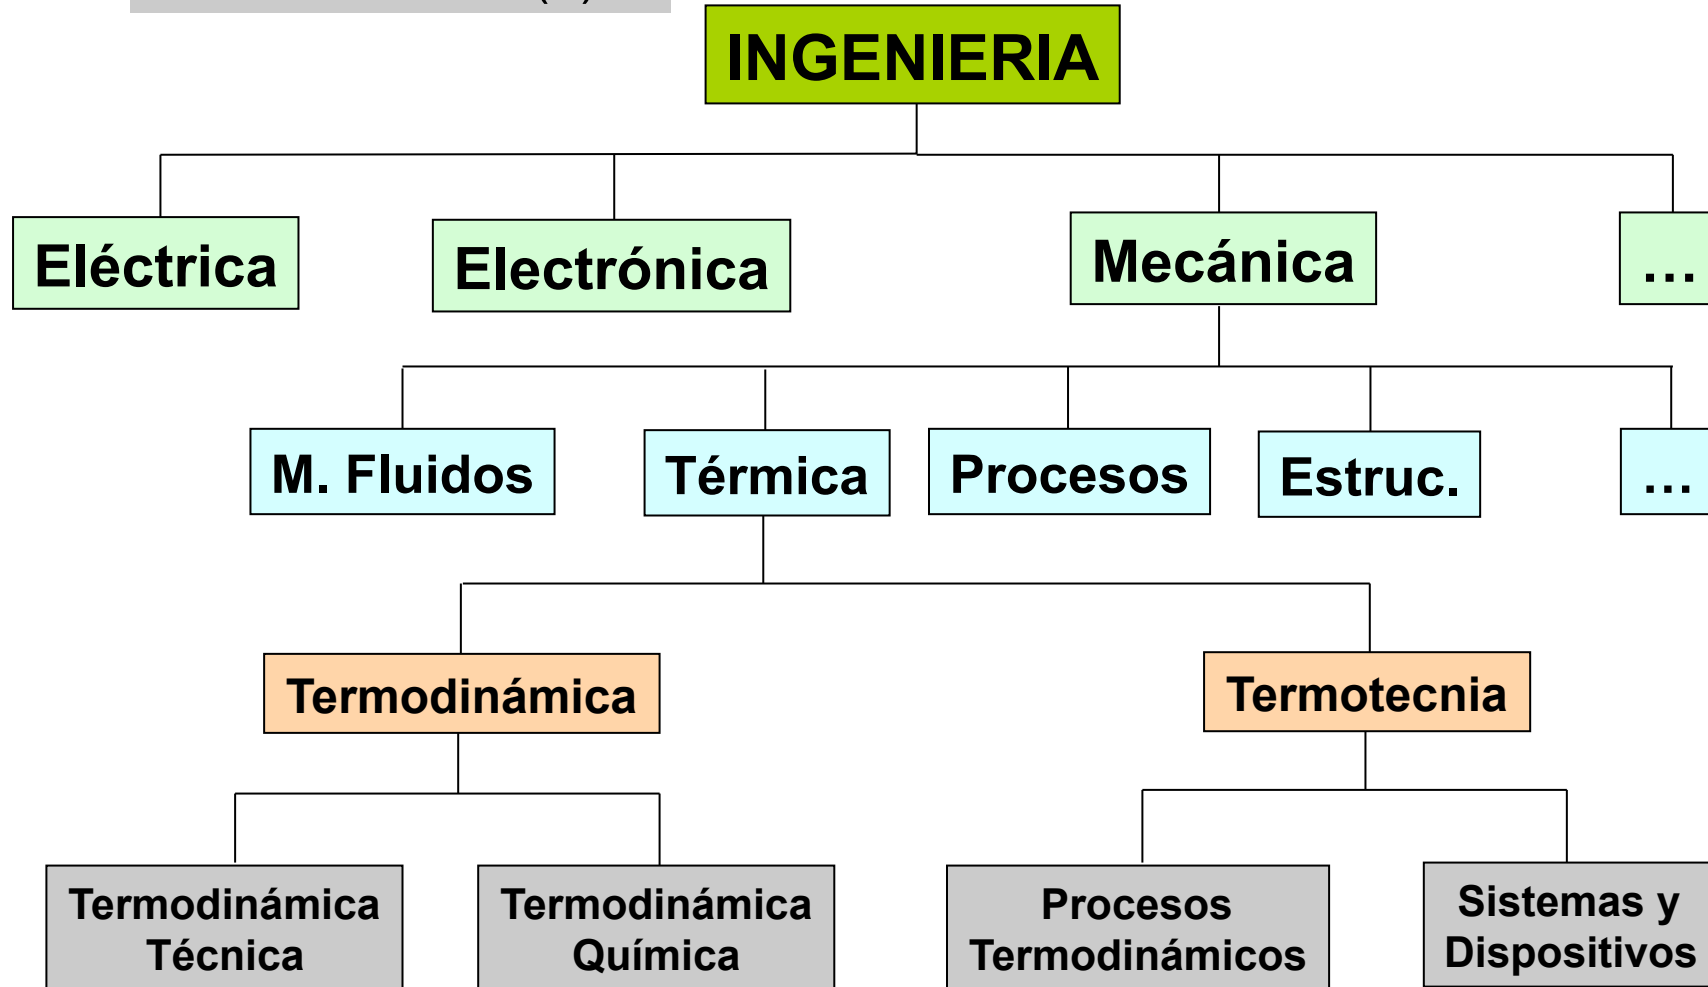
INGENIERIA

Eléctrica

Electrónica

Mecánica

...

M. Fluidos

Térmica

Procesos

Estruc.

...

Termodinámica

Termotecnia

Termodinámica Técnica

Termodinámica Química

Procesos Termodinámicos

Sistemas y Dispositivos